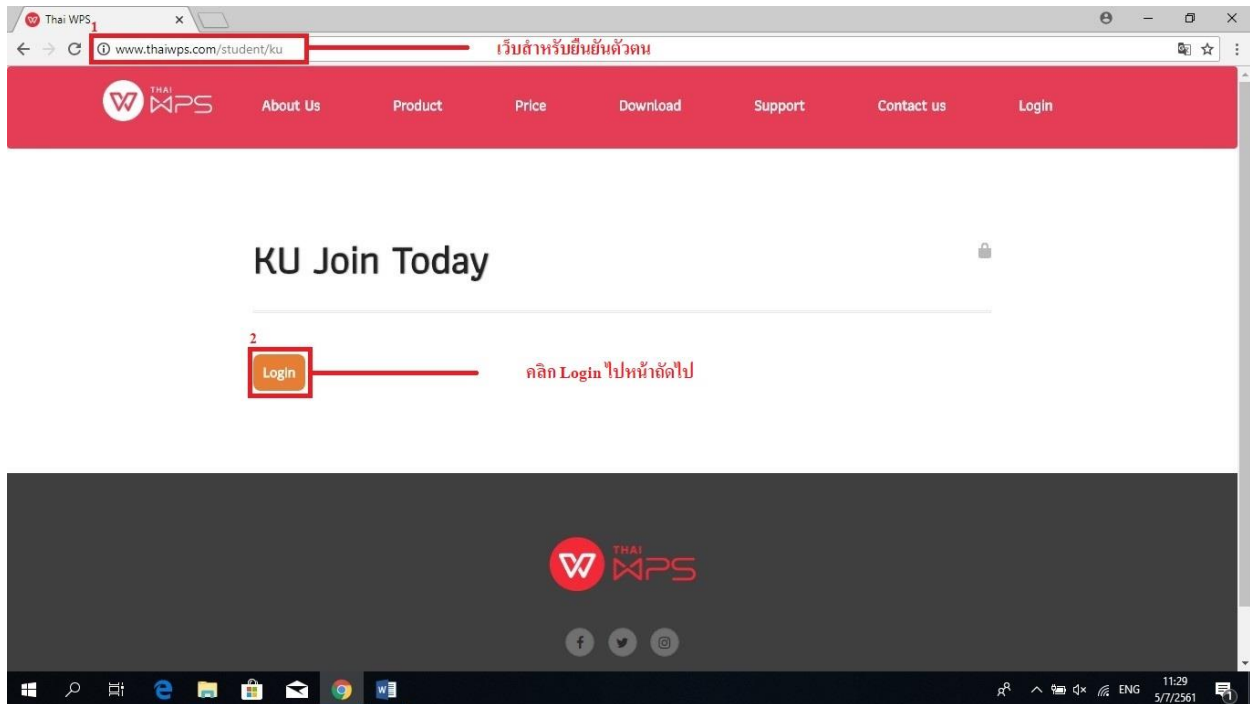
Thai WPS
1
www.thaiwps.com/student/ku
เว็บสำหรับยืนยันตัวตน

THAI WPS
About Us
Product
Price
Download
Support
Contact us
Login

KU Join Today

2
Login
คลิก Login ไปหน้าถัดไป

THAI WPS

ENG
11:29
5/7/2561